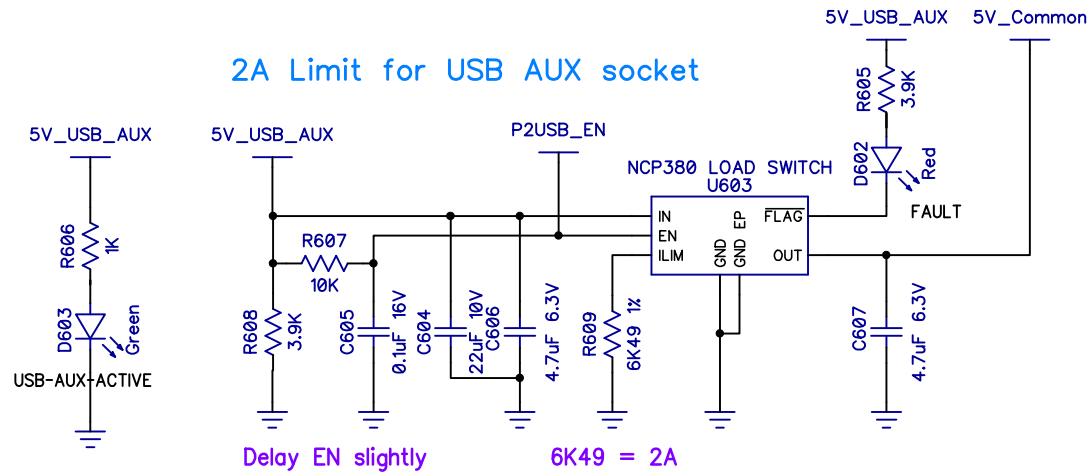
5V_USB_AUX
5V_Common
2A Limit for USB AUX socket
R605
3.9K
5V_USB_AUX
5V_USB_AUX
P2USB_EN
D602
Red
NCP380 LOAD SWITCH
U603
FAULT
R606
1K
IN
EN
ILIM
GND
GND
EP
$\overline{FLAG}$
OUT
R607
10K
D603
Green
R608
3.9K
C605
0.1uF 16V
C604
22uF 10V
C606
4.7uF 6.3V
R609
6K49 1%
C607
4.7uF 6.3V
USB-AUX-ACTIVE
Delay EN slightly
6K49 = 2A